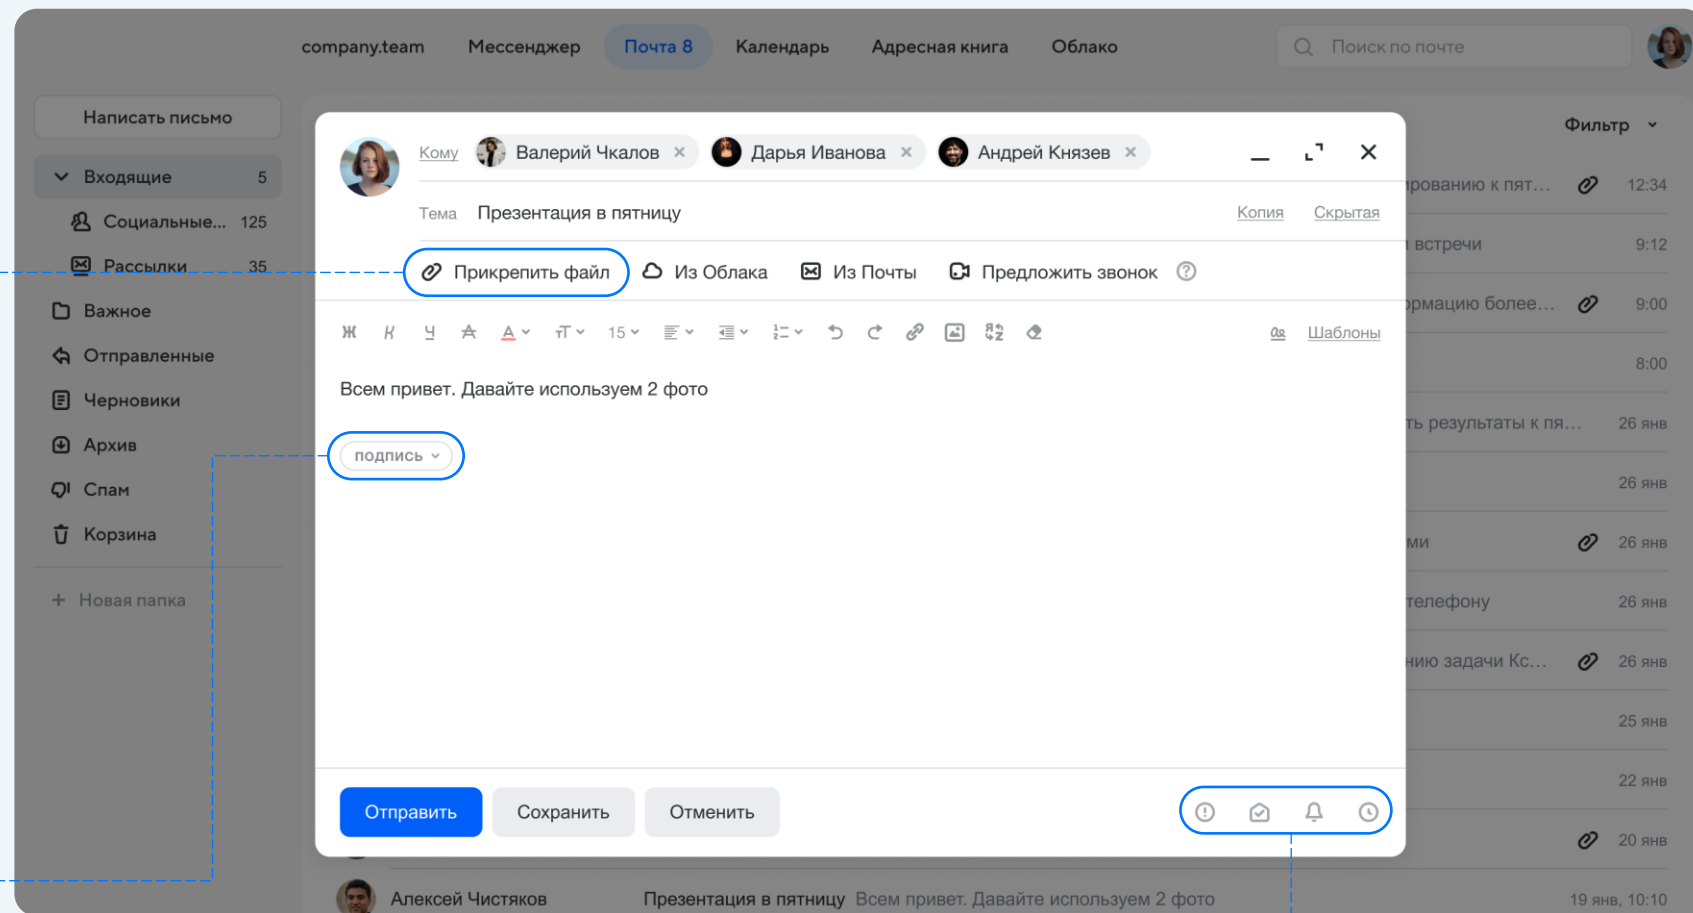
company.team Мессенджер Почта 8 Календарь Адресная книга Облако

Поиск по почте

Написать письмо

Входящие 5
Социальные... 125
Рассылки 35
Важное
Отправленные
Черновики
Архив
Спам
Корзина

+ Новая папка

Фильтр

Кому Валерий Чкалов × Дарья Иванова × Андрей Князев ×

Тема Презентация в пятницу Копия Скрытая

Прикрепить файл Из Облака Из Почты Предложить звонок ?

Ж К Ч A 15 Шаблоны

Всем привет. Давайте используем 2 фото

подпись

Отправить Сохранить Отменить

...рованию к пят... 12:34
...встречи 9:12
...рмацию более... 9:00
8:00
...ть результаты к пя... 26 янв
26 янв
...ми 26 янв
...телефону 26 янв
...нию задачи Кс... 26 янв
25 янв
22 янв
20 янв

Алексей Чистяков Презентация в пятницу Всем привет. Давайте используем 2 фото 19 янв, 10:10